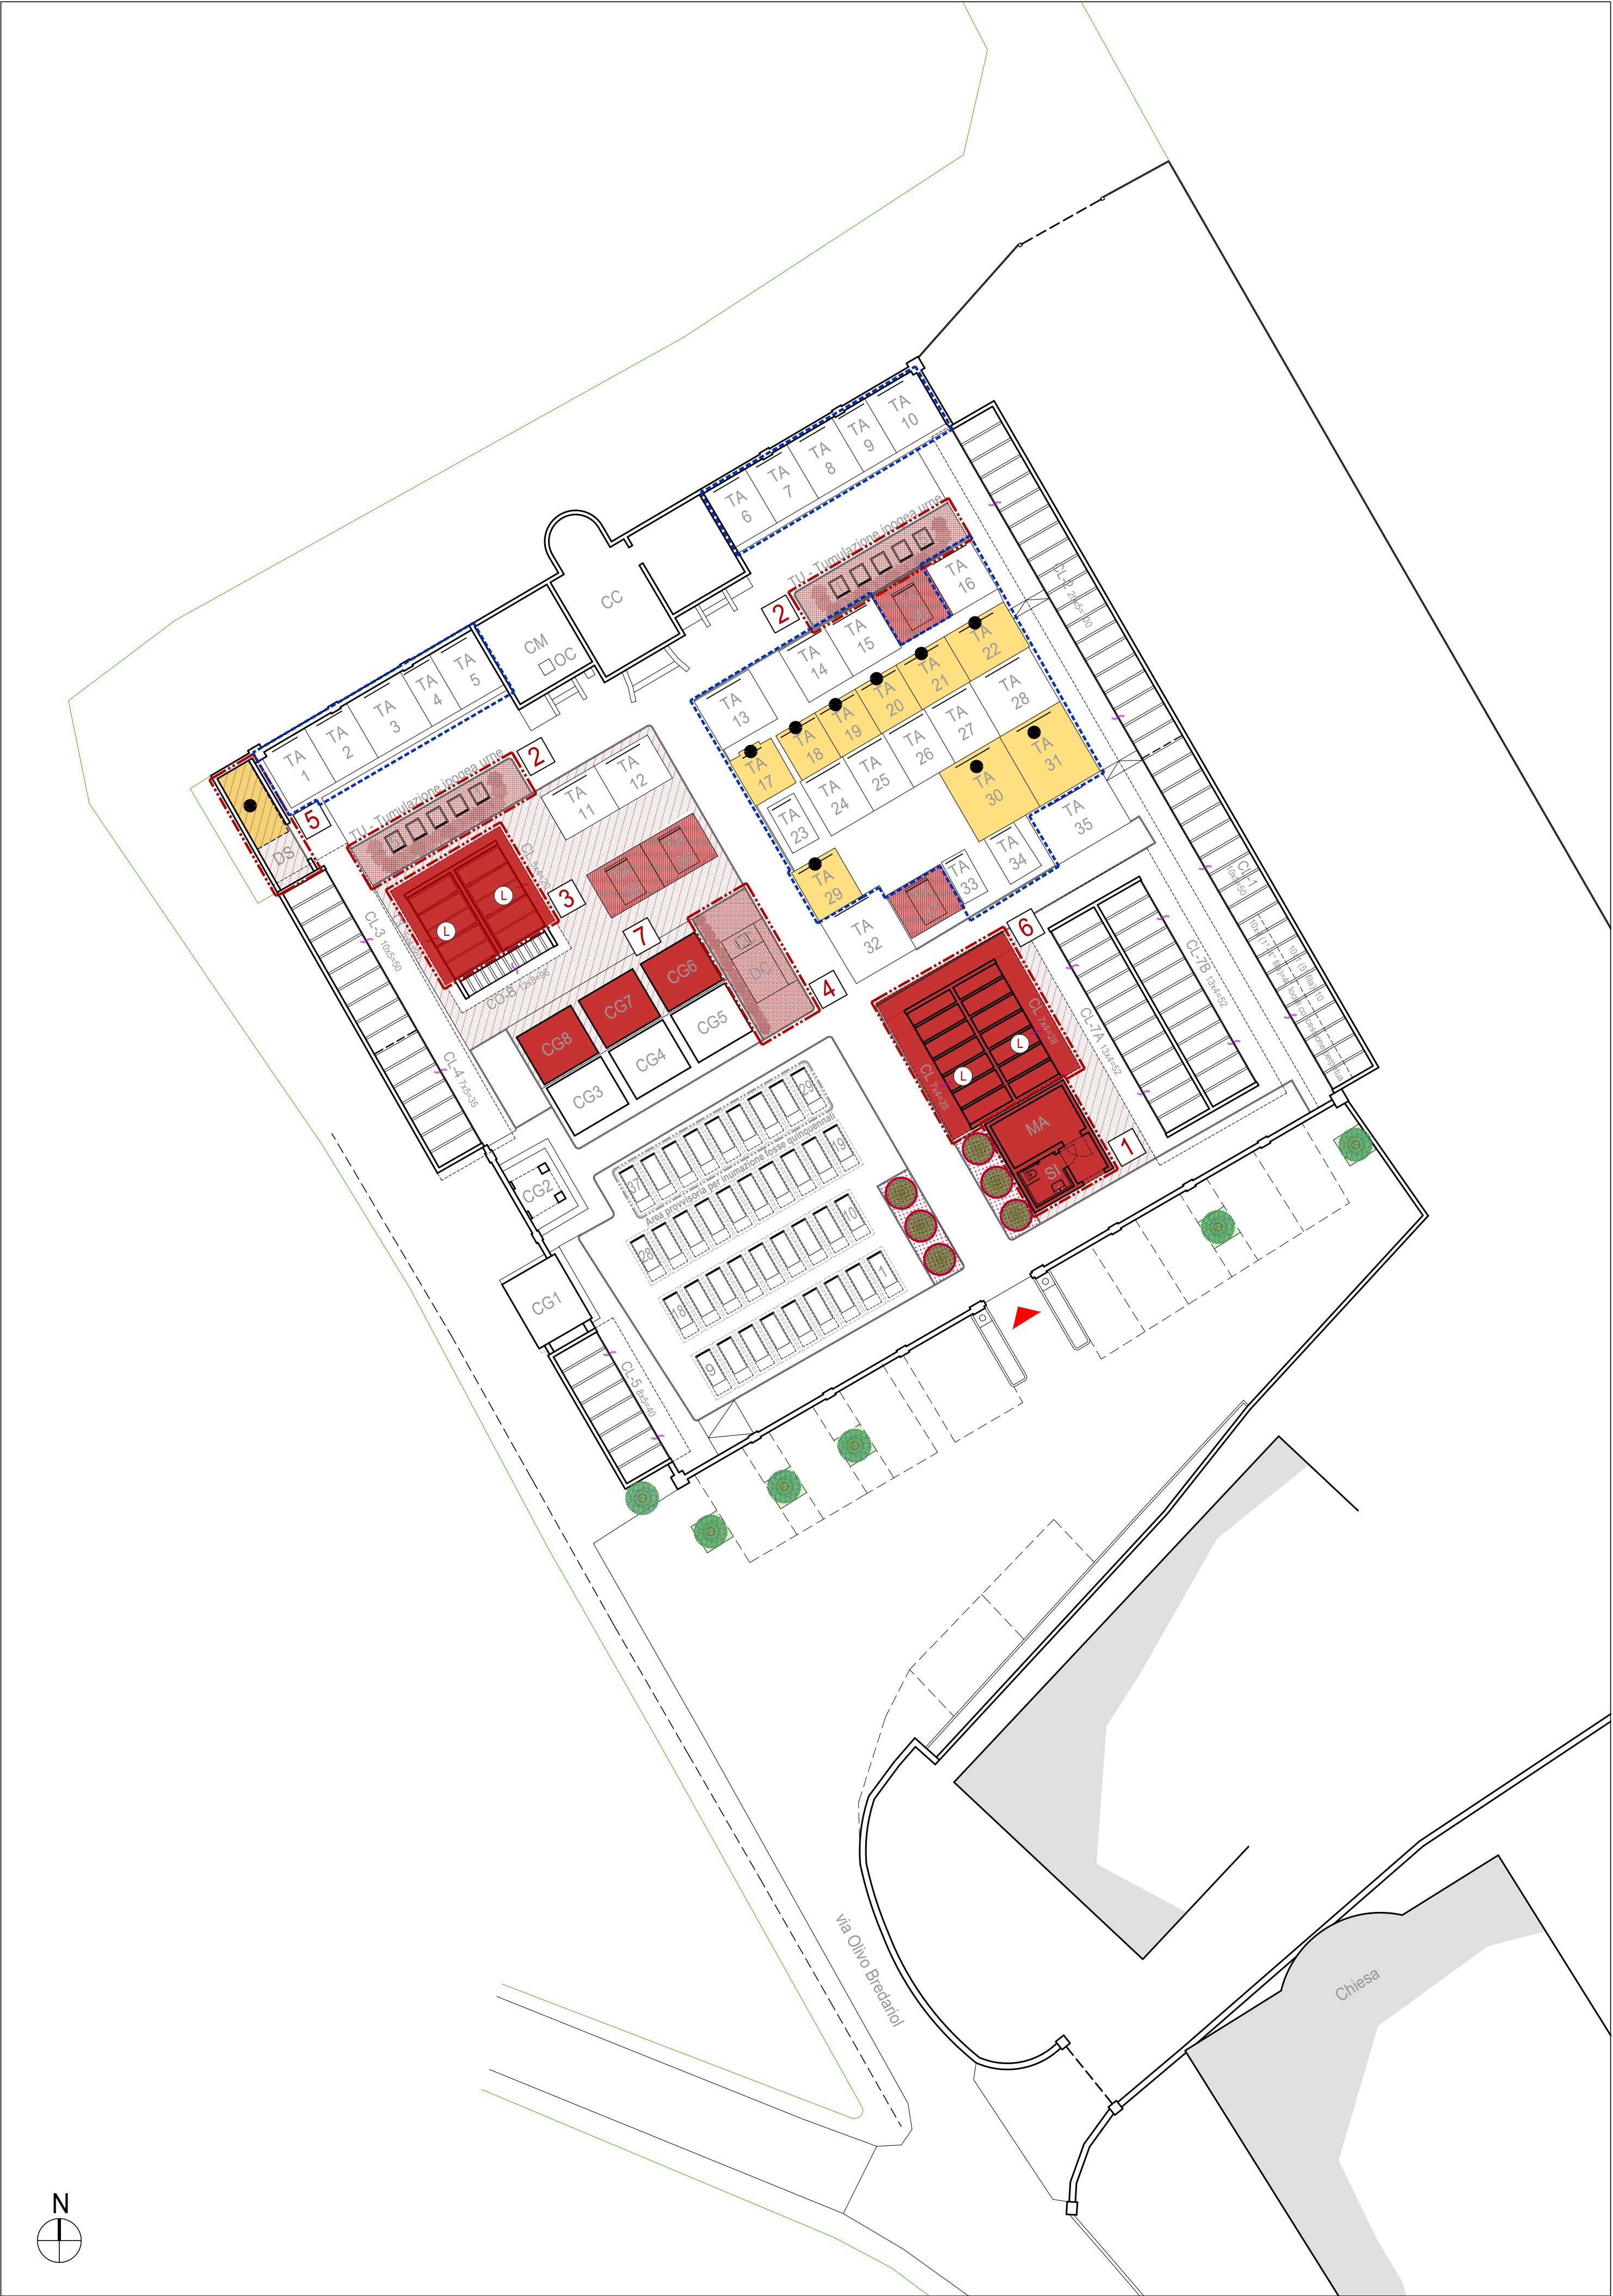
TA 10
TA 9
TA 8
TA 7
TA 6
CC
CM
OC
TA 5
TA 4
TA 3
TA 2
TA 1
TU - Tumulazione ipogea urne
TU - Tumulazione ipogea urne
2
2
5
DS
TA 16
TA 15
TA 14
TA 13
TA 22
TA 21
TA 20
TA 19
TA 18
TA 17
TA 28
TA 27
TA 26
TA 25
TA 24
TA 23
TA 31
TA 30
TA 35
TA 34
TA 33
TA 29
TA 32
TA 11
TA 12
3
7
4
6
1
CO-B 12x6=96
CL-3 10x5=50
CL-4 7x5=35
CL-2 20x5=100
CL-1 10x5=50
CL-7B 13x4=52
CL-7A 13x4=52
CL-7A 7x4=28
CL 7x4=28
CL-5 8x5=40
DC
CG8
CG7
CG6
CG5
CG4
CG3
CG2
CG1
MA
SI
Area provvisoria per inumazione fosse quinquennali
37
29
28
19
18
10
9
1
via Olivo Bredariol
Chiesa
N